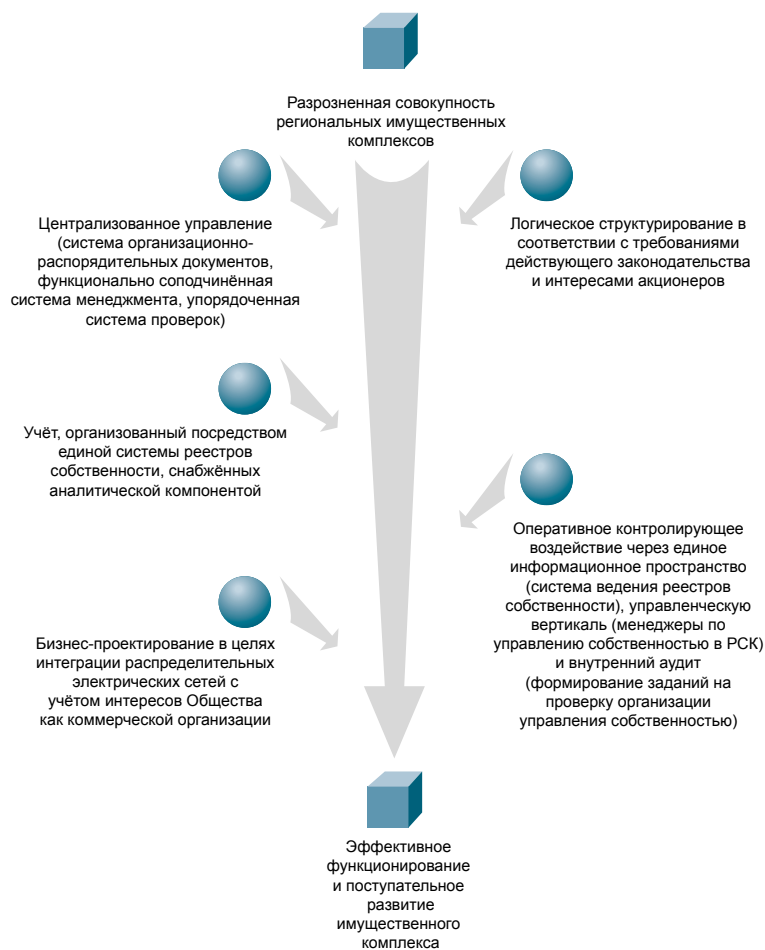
Разрозненная совокупность региональных имущественных комплексов

Централизованное управление (система организационно-распорядительных документов, функционально соподчинённая система менеджмента, упорядоченная система проверок)

Логическое структурирование в соответствии с требованиями действующего законодательства и интересами акционеров

Учёт, организованный посредством единой системы реестров собственности, снабжённых аналитической компонентой

Оперативное контролирующее воздействие через единое информационное пространство (система ведения реестров собственности), управленческую вертикаль (менеджеры по управлению собственностью в РСК) и внутренний аудит (формирование заданий на проверку организации управления собственностью)

Бизнес-проектирование в целях интеграции распределительных электрических сетей с учётом интересов Общества как коммерческой организации

Эффективное функционирование и поступательное развитие имущественного комплекса